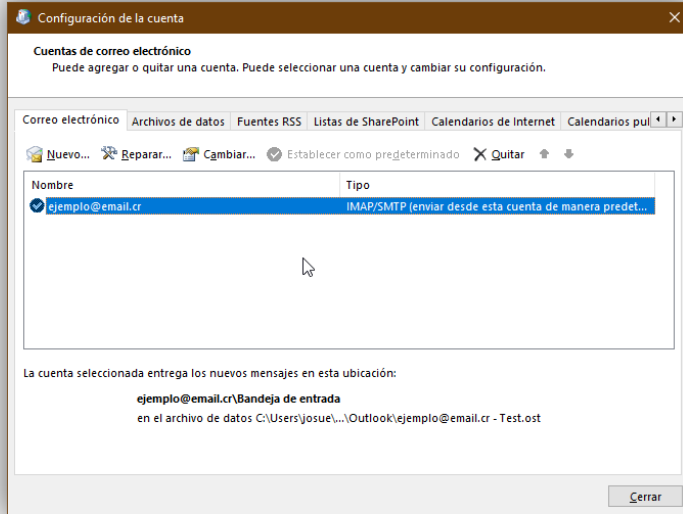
Configuración de la cuenta

Cuentas de correo electrónico
Puede agregar o quitar una cuenta. Puede seleccionar una cuenta y cambiar su configuración.

Correo electrónico | Archivos de datos | Fuentes RSS | Listas de SharePoint | Calendarios de Internet | Calendarios pul

Nuevo... Reparar... Cambiar... Establecer como predeterminado Quitar

| Nombre | Tipo |
|---|---|
| ejemplo@email.cr | IMAP/SMTP (enviar desde esta cuenta de manera predet... |

La cuenta seleccionada entrega los nuevos mensajes en esta ubicación:

ejemplo@email.cr\Bandeja de entrada
en el archivo de datos C:\Users\josue\...\Outlook\ejemplo@email.cr - Test.ost

Cerrar